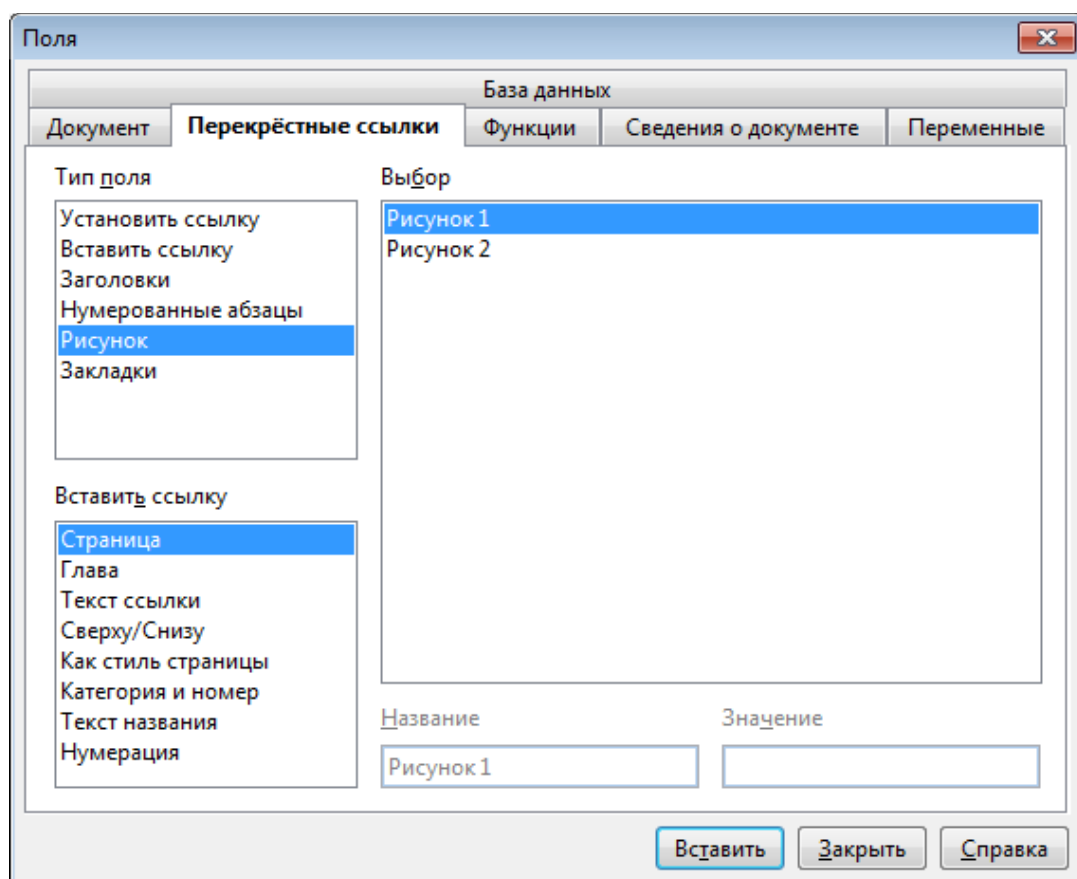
Поля

База данных

Документ | Перекрёстные ссылки | Функции | Сведения о документе | Переменные

Тип поля
Установить ссылку
Вставить ссылку
Заголовки
Нумерованные абзацы
Рисунок
Закладки

Вставить ссылку
Страница
Глава
Текст ссылки
Сверху/Снизу
Как стиль страницы
Категория и номер
Текст названия
Нумерация

Выбор
Рисунок 1
Рисунок 2

Название
Рисунок 1

Значение

Вставить
Закрыть
Справка